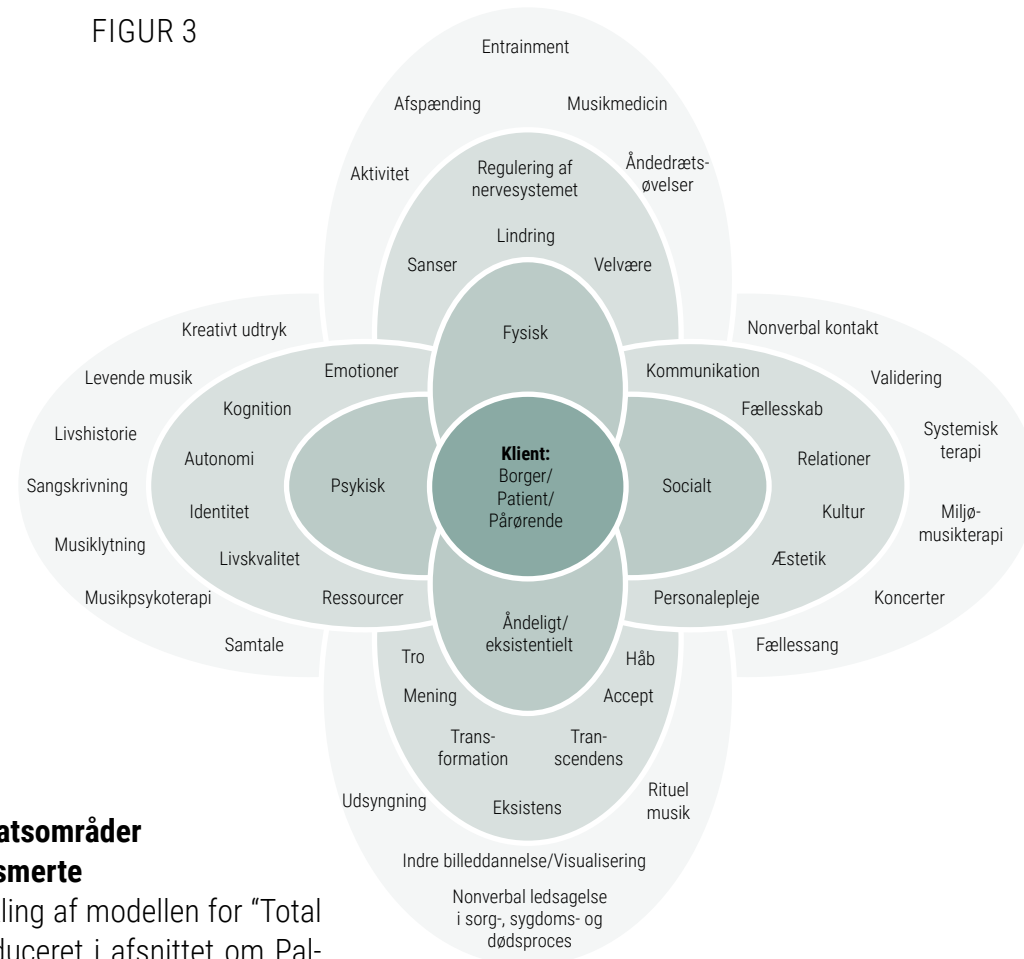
FIGUR 3

Entrainment

Afspænding

Musikmedicin

Aktivitet

Regulering af nervesystemet

Åndedrætsøvelser

Lindring

Sanser

Velvære

Fysisk

Kreativt udtryk

Nonverbal kontakt

Emotioner

Kommunikation

Levende musik

Validering

Kognition

Fællesskab

Livshistorie

Systemisk terapi

Autonomi

Relationer

Klient:
Borger/
Patient/
Pårørende

Psykisk

Socialt

Sangskrivning

Identitet

Kultur

Miljømusikterapi

Musiklytning

Livskvalitet

Æstetik

Musikpsykoterapi

Ressourcer

Personalepleje

Koncerter

Åndeligt/
eksistentielt

Samtale

Fællessang

Tro

Håb

Mening

Accept

Transformation

Transcendens

Udsyngning

Eksistens

Rituel musik

Indre billeddannelse/Visualisering

Nonverbal ledsagelse i sorg-, sygdoms- og dødsproces

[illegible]atsområder
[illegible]smerte

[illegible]ling af modellen for "Total
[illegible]duceret i afsnittet om Pal-